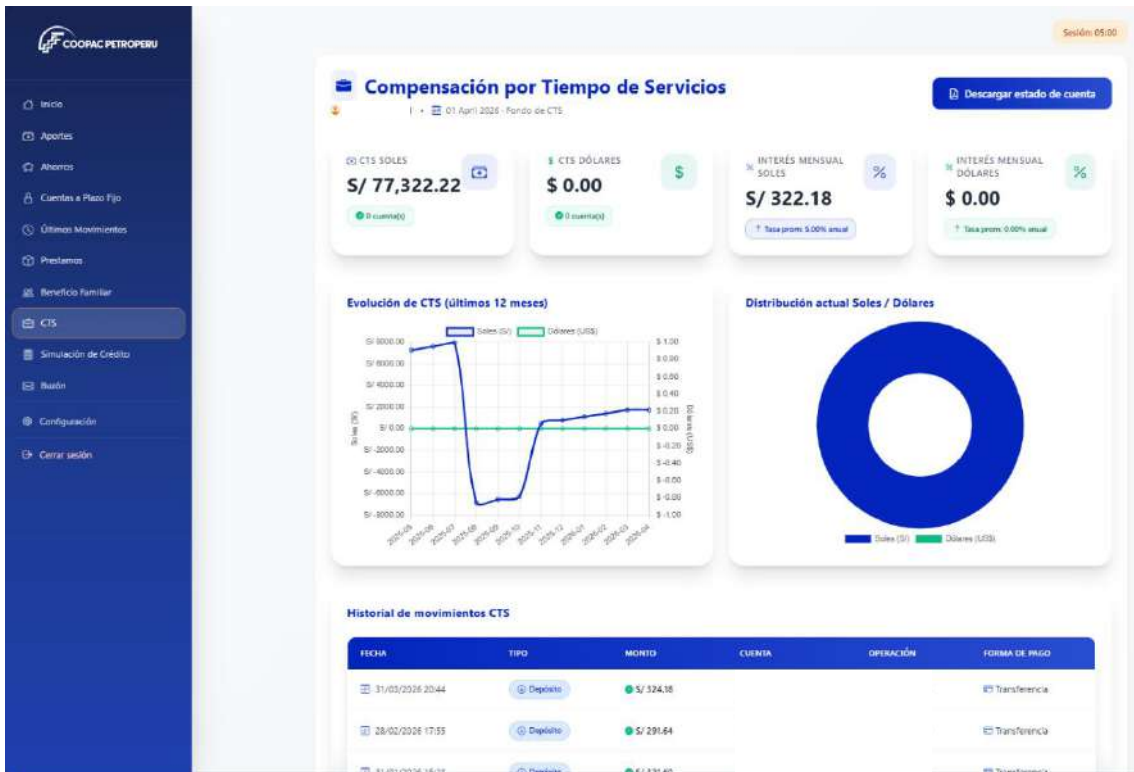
COOPAC PETROPERU

Inicio
Aportes
Ahorros
Cuentas a Plazo Fijo
Últimos Movimientos
Prestamos
Beneficio Familiar
CTS
Simulación de Crédito
Buzón
Configuración
Cerrar sesión

Sesión: 05:00

Compensación por Tiempo de Servicios
| • 01 April 2026 · Fondo de CTS

Descargar estado de cuenta

CTS SOLES
S/ 77,322.22
0 cuenta(s)

CTS DÓLARES
$ 0.00
0 cuenta(s)

INTERÉS MENSUAL SOLES
S/ 322.18
Tasa prom: 5.00% anual

INTERÉS MENSUAL DÓLARES
$ 0.00
Tasa prom: 0.00% anual

Evolución de CTS (últimos 12 meses)
Soles (S/) Dólares (US$)
S/ 8000.00
S/ 6000.00
S/ 4000.00
S/ 2000.00
S/ 0.00
S/ -2000.00
S/ -4000.00
S/ -6000.00
S/ -8000.00
Soles (S/)
$ 1.00
$ 0.80
$ 0.60
$ 0.40
$ 0.20
$ 0.00
$ -0.20
$ -0.40
$ -0.60
$ -0.80
$ -1.00
Dólares (US$)
2025-05 2025-06 2025-07 2025-08 2025-09 2025-10 2025-11 2025-12 2026-01 2026-02 2026-03 2026-04

Distribución actual Soles / Dólares
Soles (S/) Dólares (US$)

Historial de movimientos CTS

| FECHA | TIPO | MONTO | CUENTA | OPERACIÓN | FORMA DE PAGO |
|---|---|---|---|---|---|
| 31/03/2026 20:44 | Depósito | S/ 324.18 | | | Transferencia |
| 28/02/2026 17:55 | Depósito | S/ 291.64 | | | Transferencia |
| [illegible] | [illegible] | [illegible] | | | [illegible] |